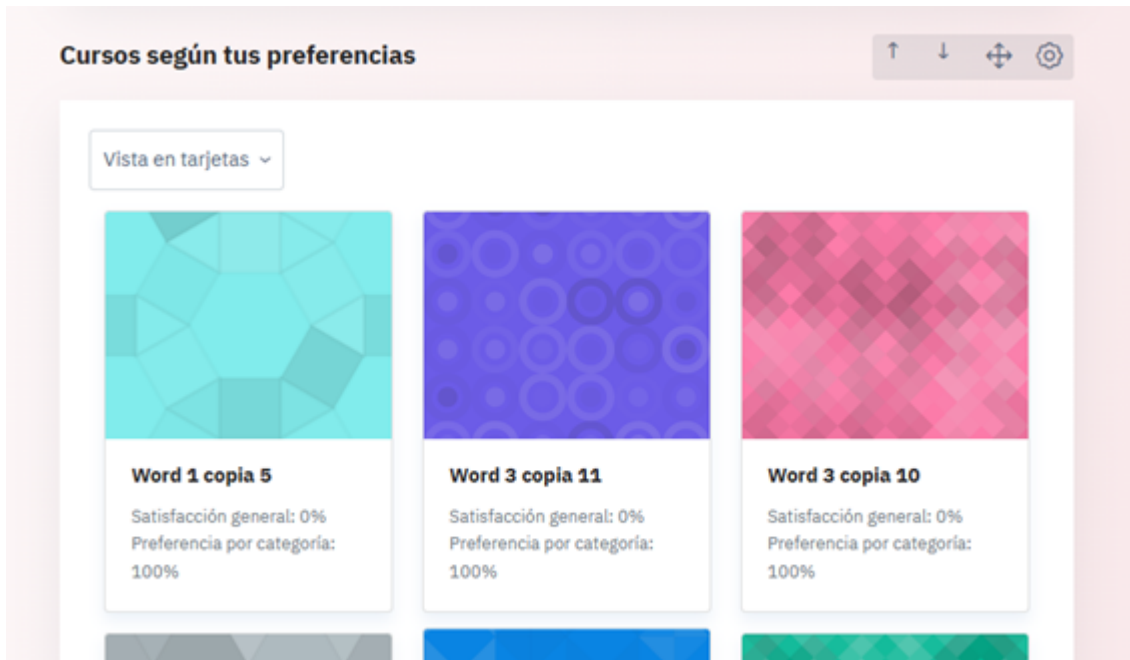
Cursos según tus preferencias

Vista en tarjetas

Word 1 copia 5

Satisfacción general: 0%
Preferencia por categoría: 100%

Word 3 copia 11

Satisfacción general: 0%
Preferencia por categoría: 100%

Word 3 copia 10

Satisfacción general: 0%
Preferencia por categoría: 100%